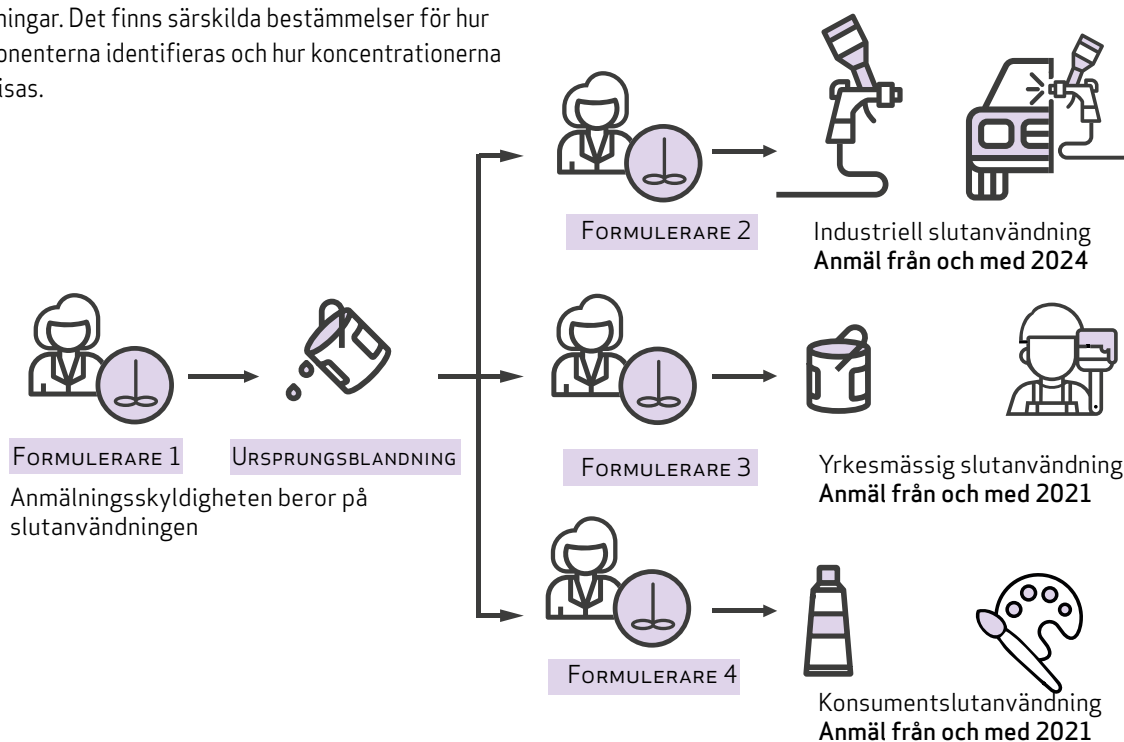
ningar. Det finns särskilda bestämmelser för hur onenterna identifieras och hur koncentrationerna isas.

Formulerare 2

Industriell slutanvändning
Anmäl från och med 2024

Formulerare 1

Ursprungsblandning

Anmälningsskyldigheten beror på slutanvändningen

Formulerare 3

Yrkesmässig slutanvändning
Anmäl från och med 2021

Formulerare 4

Konsumentslutanvändning
Anmäl från och med 2021